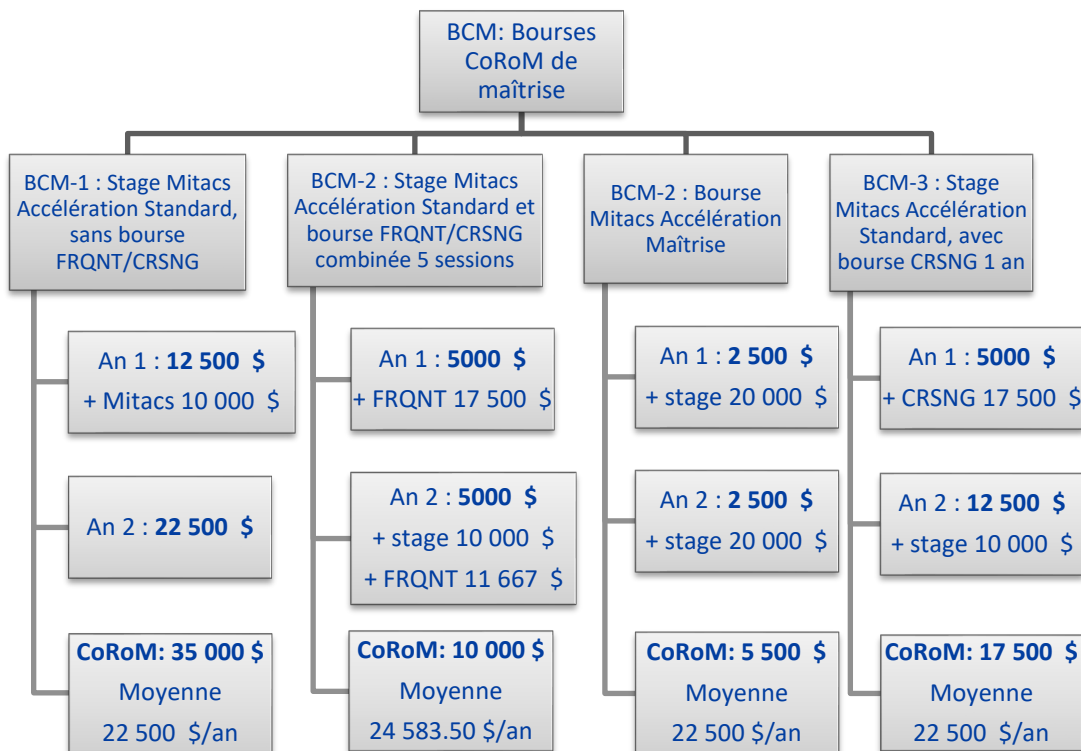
BCM: Bourses CoRoM de maîtrise

BCM-1 : Stage Mitacs Accélération Standard, sans bourse FRQNT/CRSNG

An 1 : **12 500 $**
+ Mitacs 10 000 $

An 2 : **22 500 $**

**CoRoM: 35 000 $**
Moyenne
22 500 $/an

BCM-2 : Stage Mitacs Accélération Standard et bourse FRQNT/CRSNG combinée 5 sessions

An 1 : **5000 $**
+ FRQNT 17 500 $

An 2 : **5000 $**
+ stage 10 000 $
+ FRQNT 11 667 $

**CoRoM: 10 000 $**
Moyenne
24 583.50 $/an

BCM-2 : Bourse Mitacs Accélération Maîtrise

An 1 : **2 500 $**
+ stage 20 000 $

An 2 : **2 500 $**
+ stage 20 000 $

**CoRoM: 5 500 $**
Moyenne
22 500 $/an

BCM-3 : Stage Mitacs Accélération Standard, avec bourse CRSNG 1 an

An 1 : **5000 $**
+ CRSNG 17 500 $

An 2 : **12 500 $**
+ stage 10 000 $

**CoRoM: 17 500 $**
Moyenne
22 500 $/an